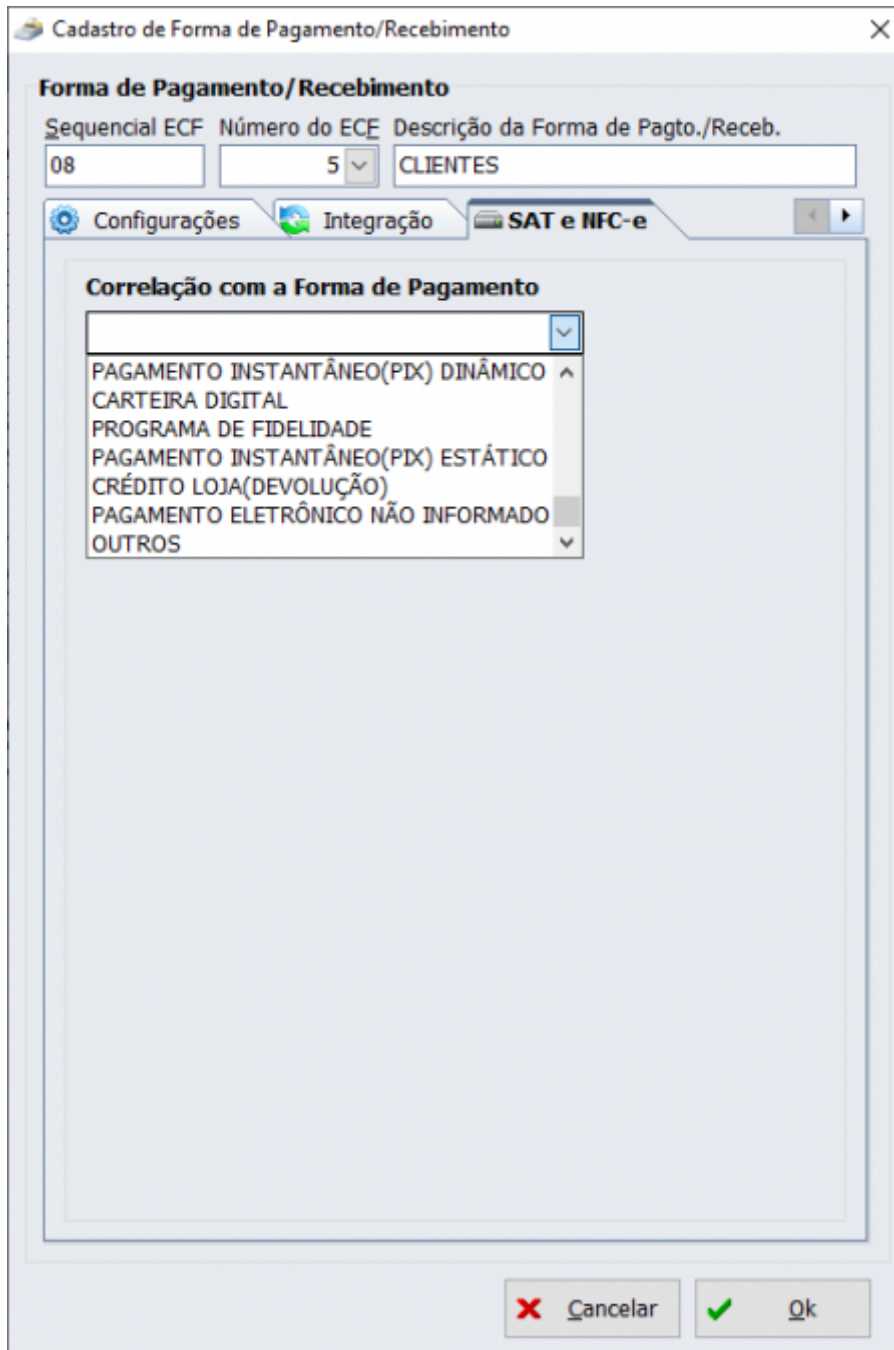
Cadastro de Forma de Pagamento/Recebimento

Forma de Pagamento/Recebimento

Sequencial ECF
08

Número do ECF
5

Descrição da Forma de Pagto./Receb.
CLIENTES

Configurações
Integração
SAT e NFC-e

Correlação com a Forma de Pagamento

PAGAMENTO INSTANTÂNEO(PIX) DINÂMICO
CARTEIRA DIGITAL
PROGRAMA DE FIDELIDADE
PAGAMENTO INSTANTÂNEO(PIX) ESTÁTICO
CRÉDITO LOJA(DEVOLUÇÃO)
PAGAMENTO ELETRÔNICO NÃO INFORMADO
OUTROS

Cancelar
Ok